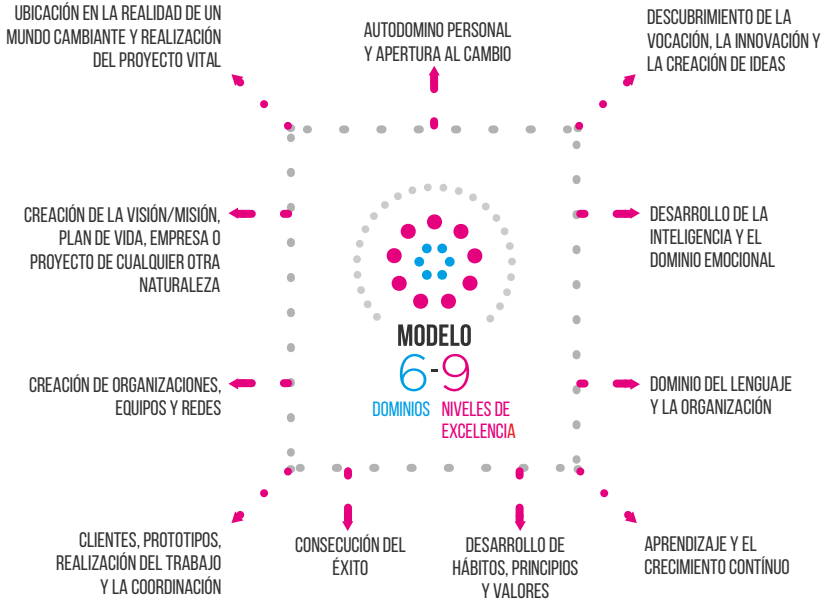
UBICACIÓN EN LA REALIDAD DE UN MUNDO CAMBIANTE Y REALIZACIÓN DEL PROYECTO VITAL

AUTODOMINO PERSONAL Y APERTURA AL CAMBIO

DESCUBRIMIENTO DE LA VOCACIÓN, LA INNOVACIÓN Y LA CREACIÓN DE IDEAS

CREACIÓN DE LA VISIÓN/MISIÓN, PLAN DE VIDA, EMPRESA O PROYECTO DE CUALQUIER OTRA NATURALEZA

DESARROLLO DE LA INTELIGENCIA Y EL DOMINIO EMOCIONAL

MODELO
6-9
DOMINIOS NIVELES DE EXCELENCIA

CREACIÓN DE ORGANIZACIONES, EQUIPOS Y REDES

DOMINIO DEL LENGUAJE Y LA ORGANIZACIÓN

CLIENTES, PROTOTIPOS, REALIZACIÓN DEL TRABAJO Y LA COORDINACIÓN

CONSECUCIÓN DEL ÉXITO

DESARROLLO DE HÁBITOS, PRINCIPIOS Y VALORES

APRENDIZAJE Y EL CRECIMIENTO CONTÍNUO